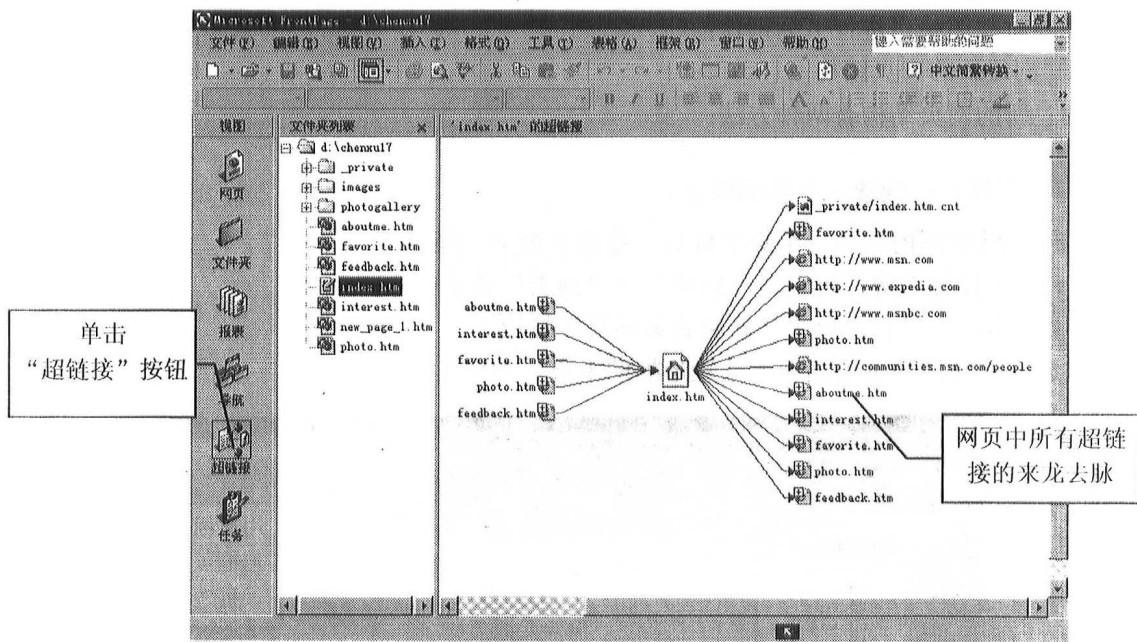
Microsoft FrontPage - d:\chenxu17

文件(F) 编辑(E) 视图(V) 插入(I) 格式(O) 工具(T) 表格(A) 框架(R) 窗口(W) 帮助(H) 键入需要帮助的问题

中文简繁转换

视图
网页
文件夹
报表
导航
超链接
任务

文件夹列表
d:\chenxu17
_private
images
photogallery
aboutme.htm
favorite.htm
feedback.htm
index.htm
interest.htm
new_page_1.htm
photo.htm

'index.htm' 的超链接

aboutme.htm
interest.htm
favorite.htm
photo.htm
feedback.htm

index.htm

_private/index.htm.cnt
favorite.htm
http://www.msn.com
http://www.expedia.com
http://www.msnbc.com
photo.htm
http://communities.msn.com/people
aboutme.htm
interest.htm
favorite.htm
photo.htm
feedback.htm

单击
"超链接"按钮

网页中所有超链接的来龙去脉